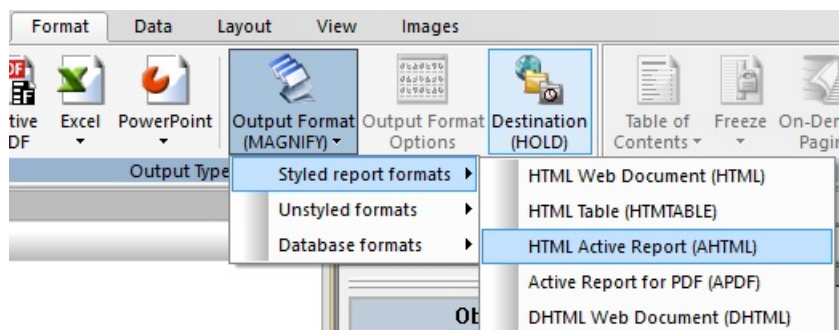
Format Data Layout View Images

tive DF Excel PowerPoint Output Format (MAGNIFY) Output Format Options Destination (HOLD) Table of Contents Freeze On-Der Pagi

Output Type

Styled report formats
Unstyled formats
Database formats

HTML Web Document (HTML)
HTML Table (HTMTABLE)
HTML Active Report (AHTML)
Active Report for PDF (APDF)
DHTML Web Document (DHTML)

Ob